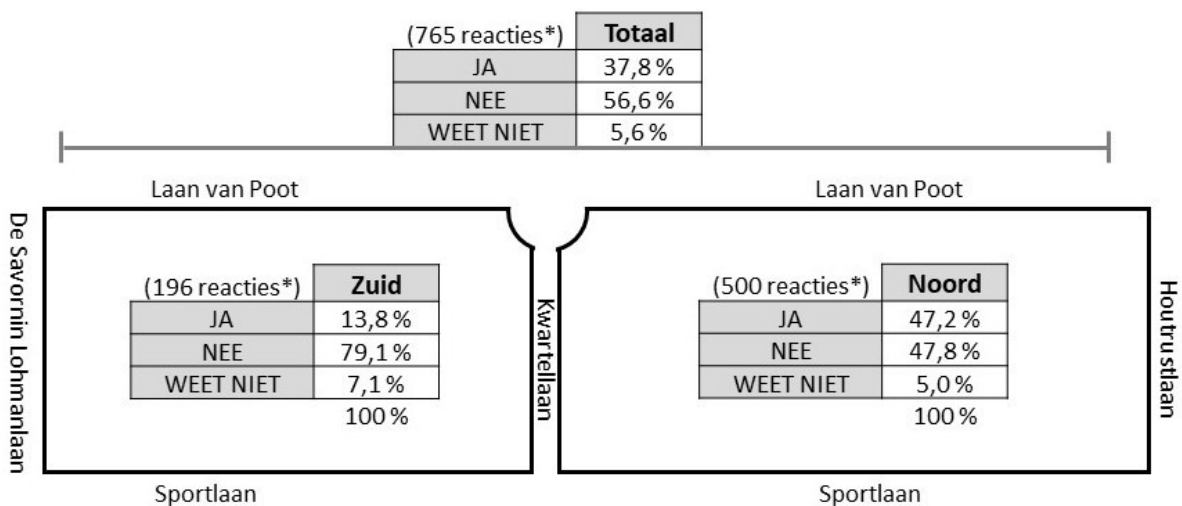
| (765 reacties*) | Totaal |
|---|---|
| JA | 37,8 % |
| NEE | 56,6 % |
| WEET NIET | 5,6 % |

Laan van Poot

Laan van Poot

De Savornin Lohmanlaan

| (196 reacties*) | Zuid |
|---|---|
| JA | 13,8 % |
| NEE | 79,1 % |
| WEET NIET | 7,1 % |
| | 100 % |

Kwartellaan

| (500 reacties*) | Noord |
|---|---|
| JA | 47,2 % |
| NEE | 47,8 % |
| WEET NIET | 5,0 % |
| | 100 % |

Houtrustlaan

Sportlaan

Sportlaan